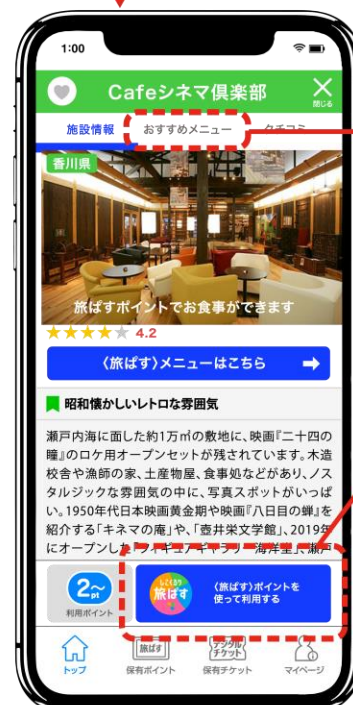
1:00

Cafeシネマ倶楽部

閉じる

施設情報　おすすめメニュー　クチコミ

香川県

旅ぱすポイントでお食事ができます

4.2

〈旅ぱす〉メニューはこちら

昭和懐かしいレトロな雰囲気

瀬戸内海に面した約1万㎡の敷地に、映画『二十四の瞳』のロケ用オープンセットが残されています。木造校舎や漁師の家、土産物屋、食事処などがあり、ノスタルジックな雰囲気の中に、写真スポットがいっぱい。1950年代日本映画黄金期や映画『八日目の蝉』を紹介する「キネマの庵」や、「壺井栄文学館」、2019年にオープンした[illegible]海洋堂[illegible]瀬戸

2pt〜
利用ポイント

旅ぱす
〈旅ぱす〉ポイントを使って利用する

トップ　保有ポイント　保有チケット　マイページ